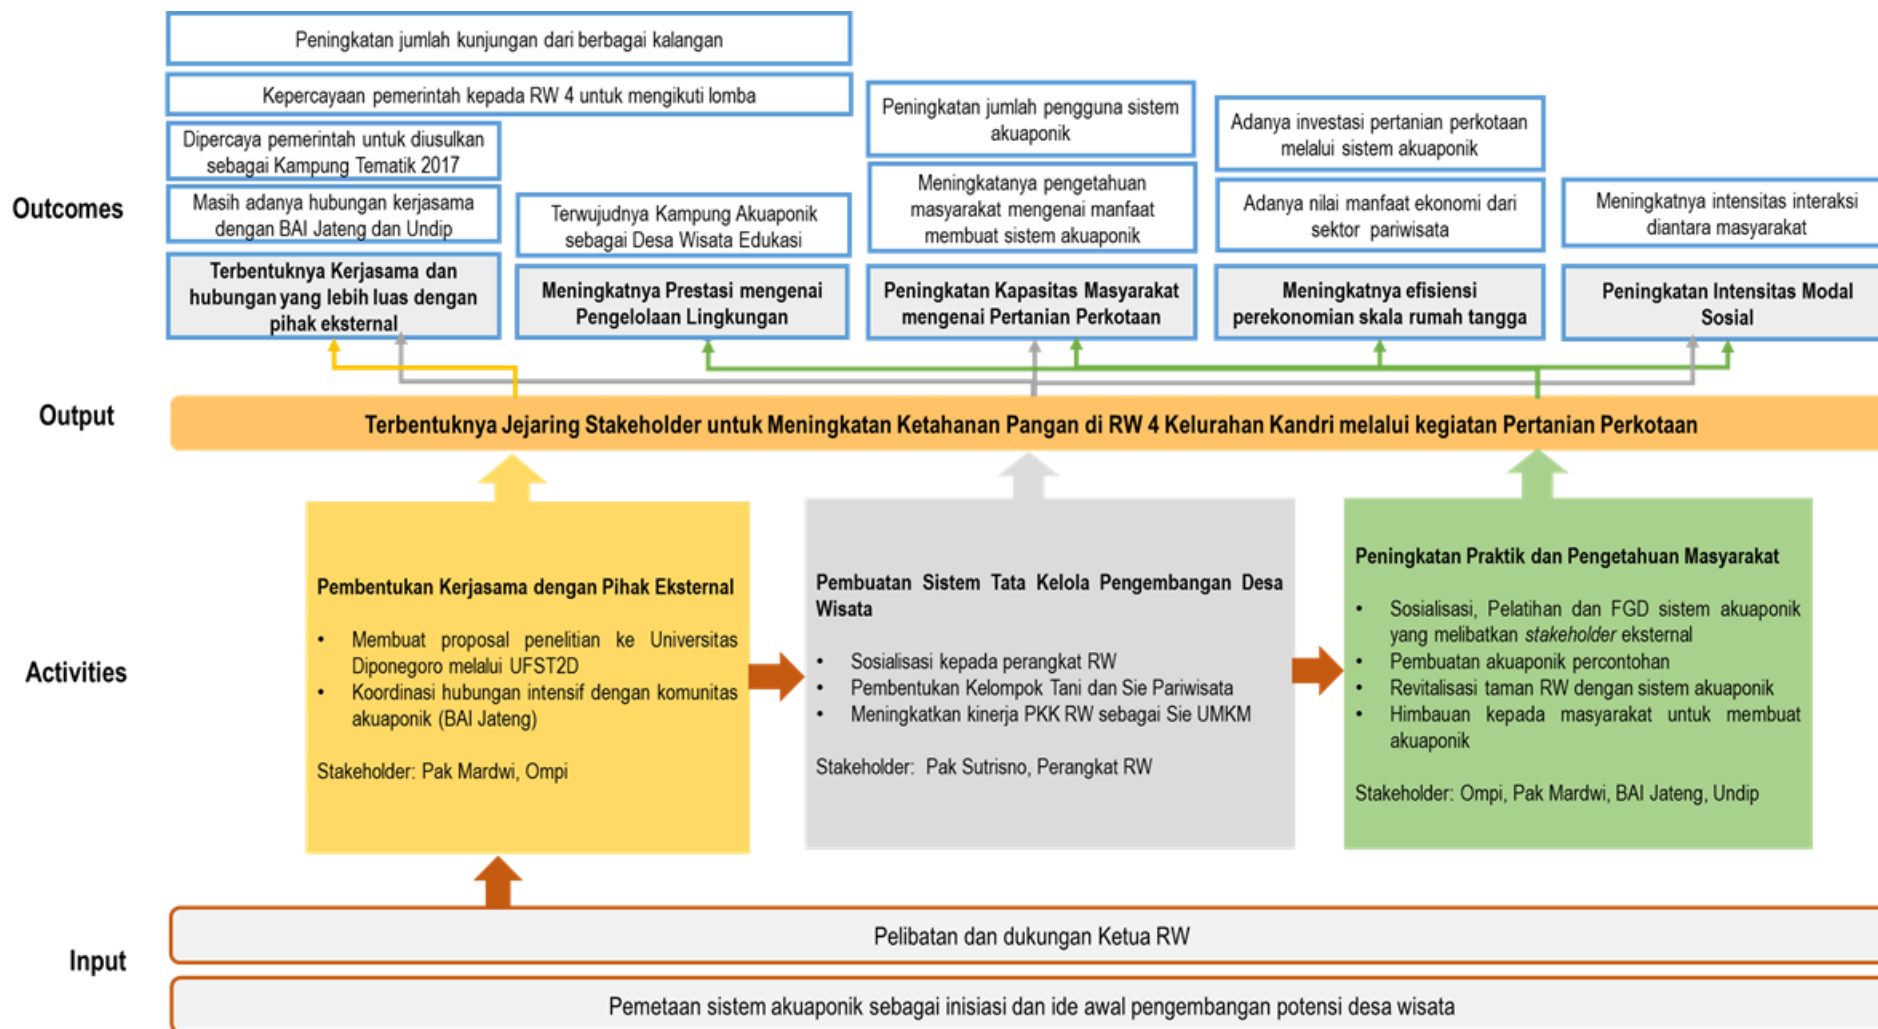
Outcomes

Peningkatan jumlah kunjungan dari berbagai kalangan

Kepercayaan pemerintah kepada RW 4 untuk mengikuti lomba

Dipercaya pemerintah untuk diusulkan sebagai Kampung Tematik 2017

Masih adanya hubungan kerjasama dengan BAI Jateng dan Undip

Terbentuknya Kerjasama dan hubungan yang lebih luas dengan pihak eksternal

Terwujudnya Kampung Akuaponik sebagai Desa Wisata Edukasi

Meningkatnya Prestasi mengenai Pengelolaan Lingkungan

Peningkatan jumlah pengguna sistem akuaponik

Meningkatanya pengetahuan masyarakat mengenai manfaat membuat sistem akuaponik

Peningkatan Kapasitas Masyarakat mengenai Pertanian Perkotaan

Adanya investasi pertanian perkotaan melalui sistem akuaponik

Adanya nilai manfaat ekonomi dari sektor pariwisata

Meningkatnya efisiensi perekonomian skala rumah tangga

Meningkatnya intensitas interaksi diantara masyarakat

Peningkatan Intensitas Modal Sosial

Output

Terbentuknya Jejaring Stakeholder untuk Meningkatan Ketahanan Pangan di RW 4 Kelurahan Kandri melalui kegiatan Pertanian Perkotaan

Activities

Pembentukan Kerjasama dengan Pihak Eksternal

• Membuat proposal penelitian ke Universitas Diponegoro melalui UFST2D
• Koordinasi hubungan intensif dengan komunitas akuaponik (BAI Jateng)

Stakeholder: Pak Mardwi, Ompi

Pembuatan Sistem Tata Kelola Pengembangan Desa Wisata

• Sosialisasi kepada perangkat RW
• Pembentukan Kelompok Tani dan Sie Pariwisata
• Meningkatkan kinerja PKK RW sebagai Sie UMKM

Stakeholder: Pak Sutrisno, Perangkat RW

Peningkatan Praktik dan Pengetahuan Masyarakat

• Sosialisasi, Pelatihan dan FGD sistem akuaponik yang melibatkan stakeholder eksternal
• Pembuatan akuaponik percontohan
• Revitalisasi taman RW dengan sistem akuaponik
• Himbauan kepada masyarakat untuk membuat akuaponik

Stakeholder: Ompi, Pak Mardwi, BAI Jateng, Undip

Input

Pelibatan dan dukungan Ketua RW

Pemetaan sistem akuaponik sebagai inisiasi dan ide awal pengembangan potensi desa wisata